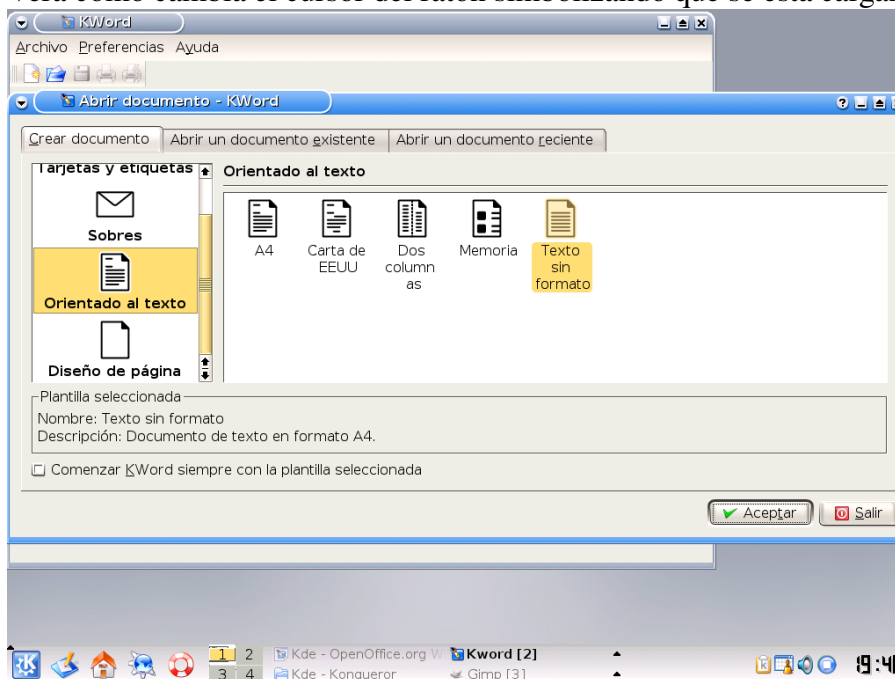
verá cómo cambia el cursor del ratón simbolizando que se está carga

KWord

Archivo Preferencias Ayuda

Abrir documento - KWord

Crear documento | Abrir un documento existente | Abrir un documento reciente

Tarjetas y etiquetas

Sobres

Orientado al texto

Diseño de página

Orientado al texto

A4

Carta de EEUU

Dos columnas

Memoria

Texto sin formato

Plantilla seleccionada

Nombre: Texto sin formato

Descripción: Documento de texto en formato A4.

Comenzar KWord siempre con la plantilla seleccionada

Aceptar

Salir

1 2 3 4

Kde - OpenOffice.org W

Kde - Konqueror

Kword [2]

Gimp [3]

19:4